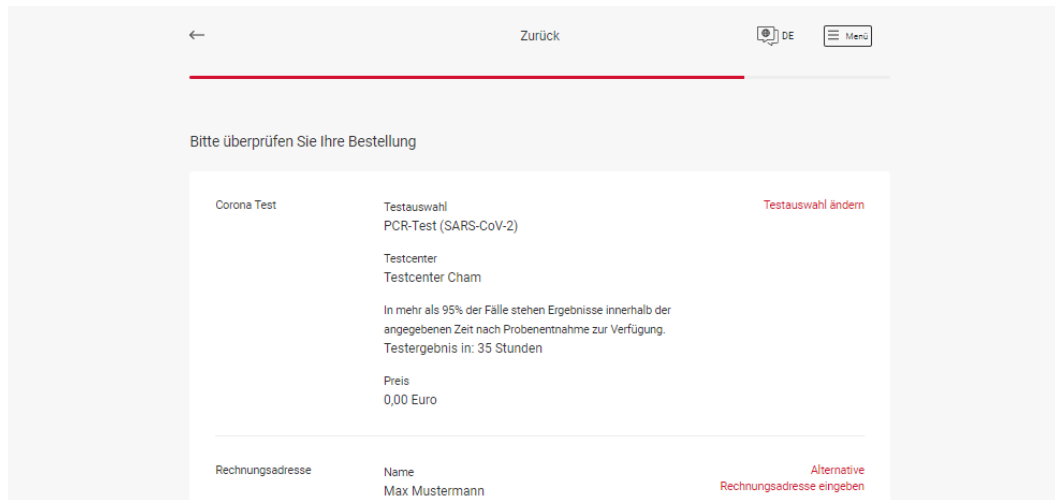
←

Zurück

DE

Menü

Bitte überprüfen Sie Ihre Bestellung

Corona Test

Testauswahl
PCR-Test (SARS-CoV-2)

Testauswahl ändern

Testcenter
Testcenter Cham

In mehr als 95% der Fälle stehen Ergebnisse innerhalb der angegebenen Zeit nach Probenentnahme zur Verfügung.
Testergebnis in: 35 Stunden

Preis
0,00 Euro

Rechnungsadresse

Name
Max Mustermann

Alternative Rechnungsadresse eingeben